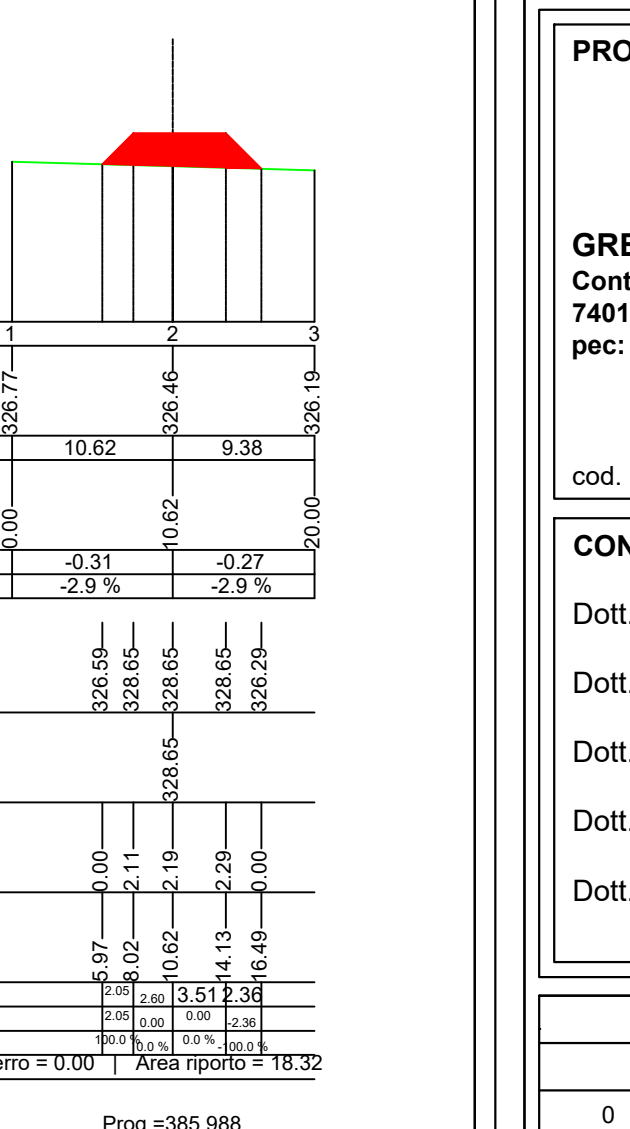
1
2
3
326.77
326.46
326.19
10.62
9.38
0.00
10.62
20.00
-0.31
-0.27
-2.9 %
-2.9 %
326.59
328.65
328.65
328.65
326.29
328.65
0.00
2.11
2.19
2.29
0.00
5.97
8.02
10.62
14.13
16.49
2.05
2.60
3.51
2.36
2.05
0.00
0.00
-2.36
100.0 %
0.0 %
0.0 %
-100.0 %
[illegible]erro = 0.00 | Area riporto = 18.32

Prog =385.988

PRO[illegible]

GRE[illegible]
Cont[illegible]
7401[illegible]
pec: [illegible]

cod. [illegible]

CON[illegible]

Dott.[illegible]

Dott.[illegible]

Dott.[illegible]

Dott.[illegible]

Dott.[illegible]

0